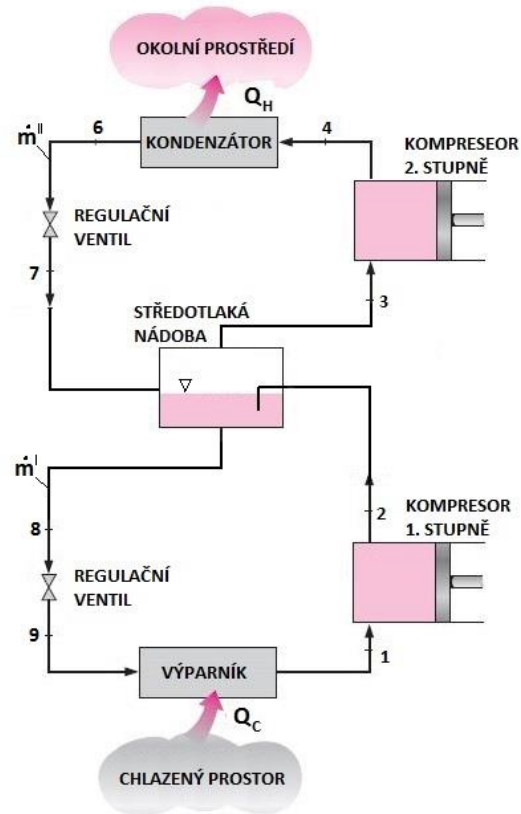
OKOLNÍ PROSTŘEDÍ

$Q_H$

$\dot{m}^{II}$

6

KONDENZÁTOR

4

KOMPRESEOR 2. STUPNĚ

REGULAČNÍ VENTIL

7

3

STŘEDOTLAKÁ NÁDOBA

$\dot{m}^{I}$

2

KOMPRESOR 1. STUPNĚ

8

REGULAČNÍ VENTIL

9

1

VÝPARNÍK

$Q_C$

CHLAZENÝ PROSTOR